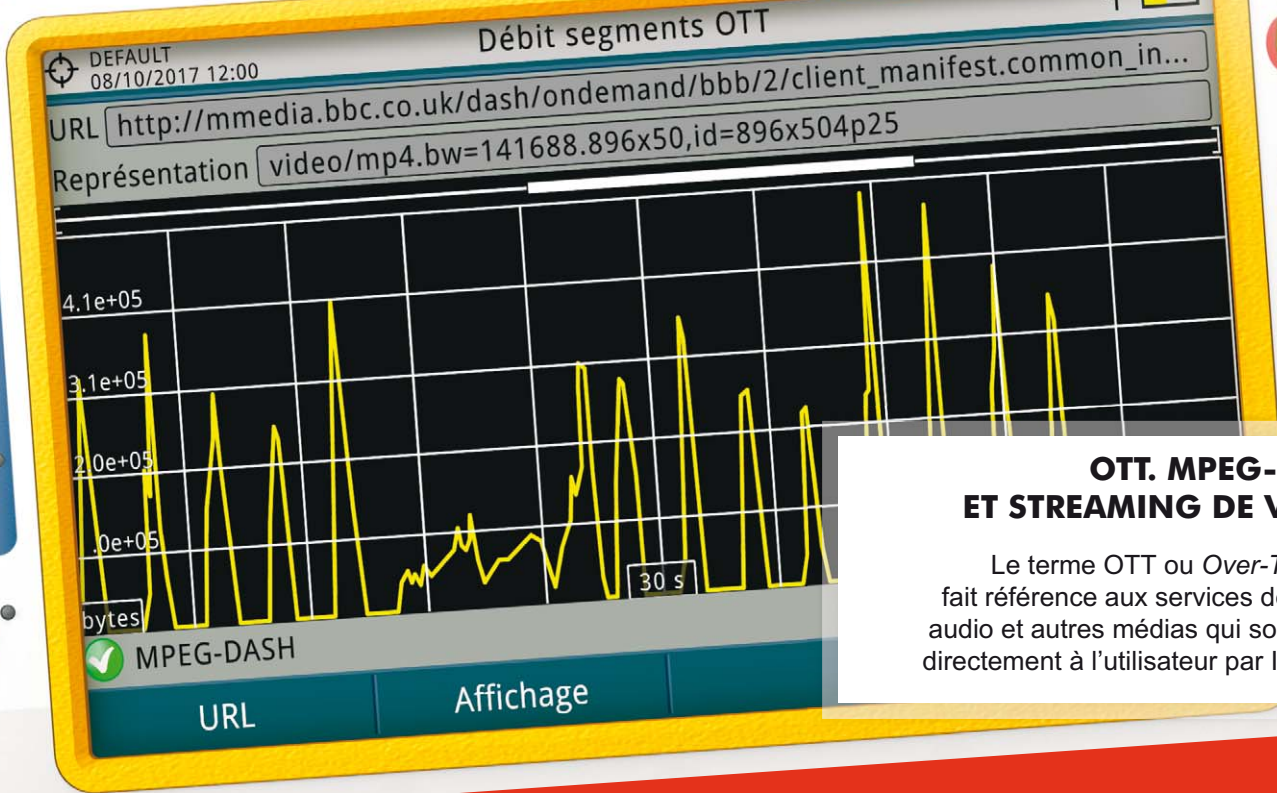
DEFAULT
08/10/2017 12:00

Débit segments OTT

URL http://mmedia.bbc.co.uk/dash/ondemand/bbb/2/client_manifest.common_in...

Représentation video/mp4.bw=141688.896x50,id=896x504p25

4.1e+05
3.1e+05
2.0e+05
.0e+05
bytes
30 s

MPEG-DASH

URL
Affichage

OTT. MPEG-
ET STREAMING DE V

Le terme OTT ou Over-T
fait référence aux services de
audio et autres médias qui so
directement à l'utilisateur par l